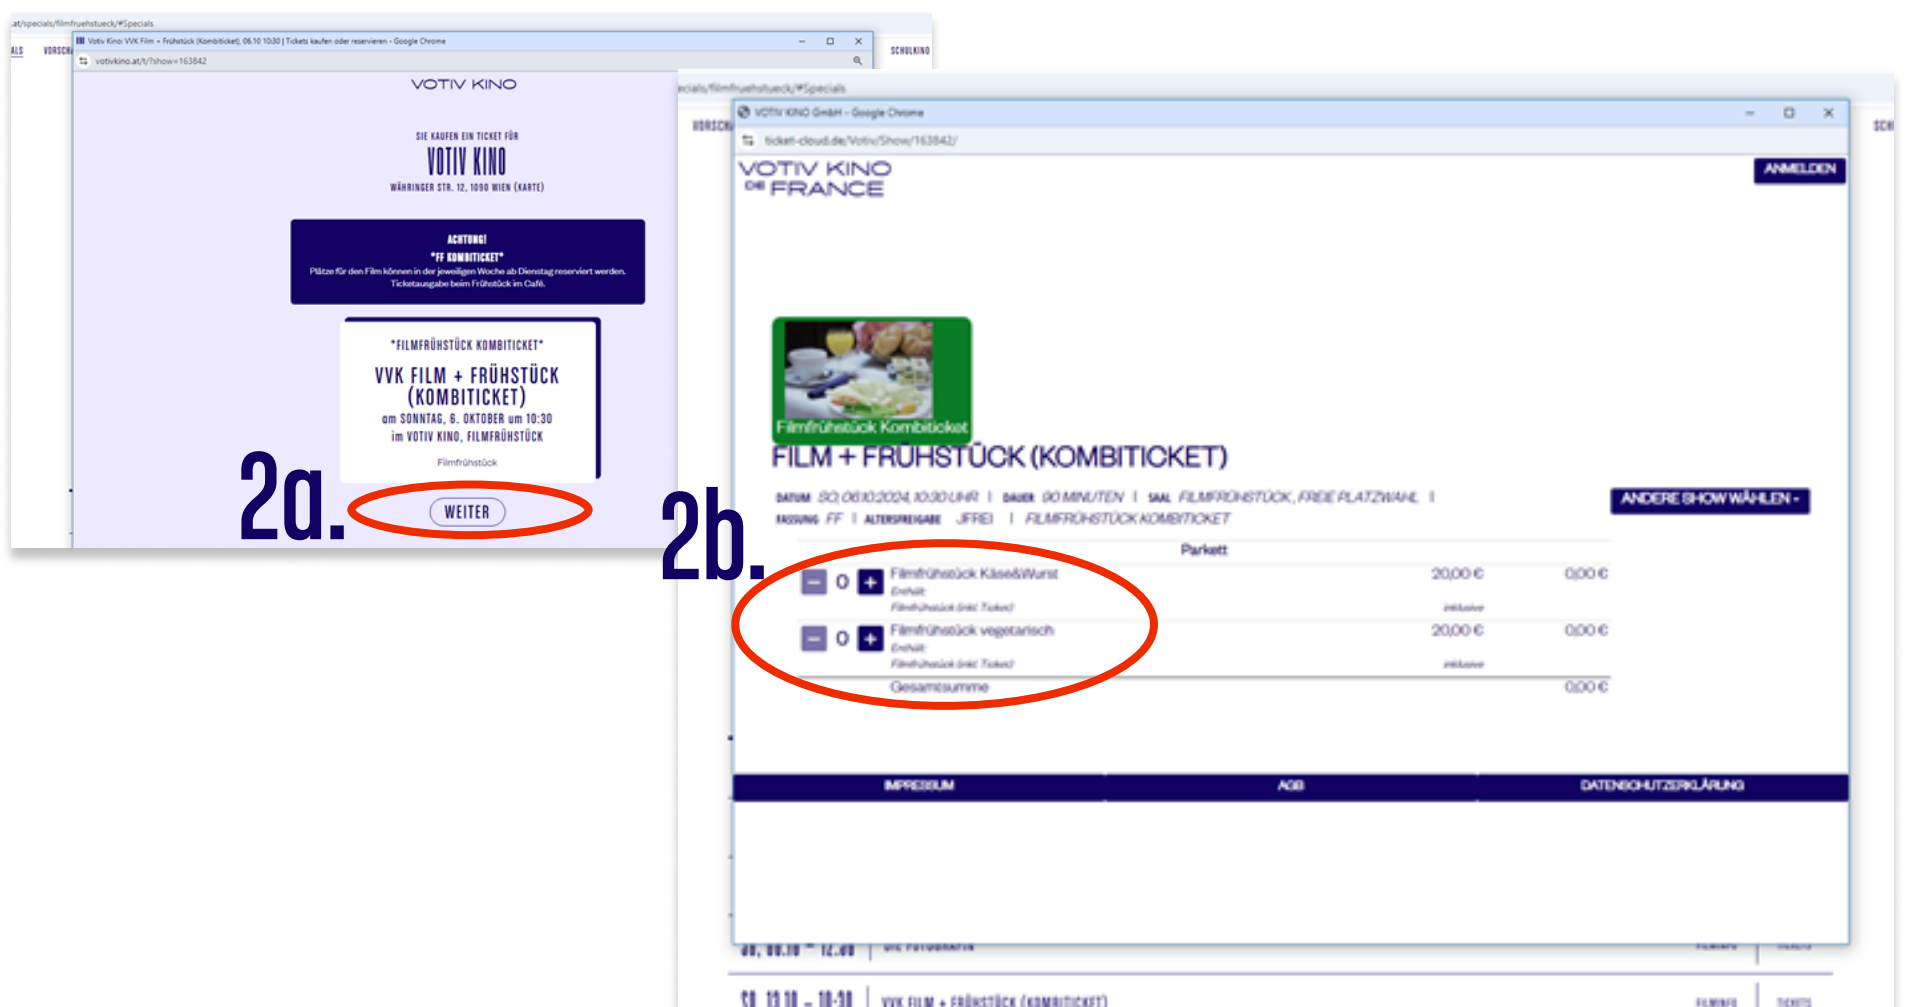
.at/specials/filmfruehstueck/#Specials

Votiv Kino: VVK Film + Frühstück (Kombiticket), 06.10 10:30 | Tickets kaufen oder reservieren - Google Chrome

votivkino.at/t/?show=163842

VOTIV KINO

SIE KAUFEN EIN TICKET FÜR

VOTIV KINO

WÄHRINGER STR. 12, 1090 WIEN (KARTE)

ACHTUNG!

"FF KOMBITICKET"

Plätze für den Film können in der jeweiligen Woche ab Dienstag reserviert werden. Ticketausgabe beim Frühstück im Café.

"FILMFRÜHSTÜCK KOMBITICKET"

VVK FILM + FRÜHSTÜCK (KOMBITICKET)

am SONNTAG, 6. OKTOBER um 10:30

im VOTIV KINO, FILMFRÜHSTÜCK

Filmfrühstück

WEITER

2a.

SCHULKINO

ecials/filmfruehstueck/#Specials

VOTIV KINO GmbH - Google Chrome

ticket-cloud.de/Votiv/Show/163842/

VOTIV KINO DE FRANCE

ANMELDEN

Filmfrühstück Kombiticket

FILM + FRÜHSTÜCK (KOMBITICKET)

DATUM SO, 06.10.2024, 10:30 UHR | DAUER 90 MINUTEN | SAAL FILMFRÜHSTÜCK, FREIE PLATZWAHL |

FASSUNG FF | ALTERSFREIGABE JFREI | FILMFRÜHSTÜCK KOMBITICKET

ANDERE SHOW WÄHLEN

2b.

Parkett

| | | | |
|---|---|---|---|
| 0 | Filmfrühstück Käse&Wurst Einheit Filmfrühstück (inkl. Ticket) | 20,00 € inklusive | 0,00 € |
| 0 | Filmfrühstück vegetarisch Einheit Filmfrühstück (inkl. Ticket) | 20,00 € inklusive | 0,00 € |
| | Gesamtsumme | | 0,00 € |

IMPRESSUM AGB DATENSCHUTZERKLÄRUNG

SO. 13.10. - 10:30 VVK FILM + FRÜHSTÜCK (KOMBITICKET)